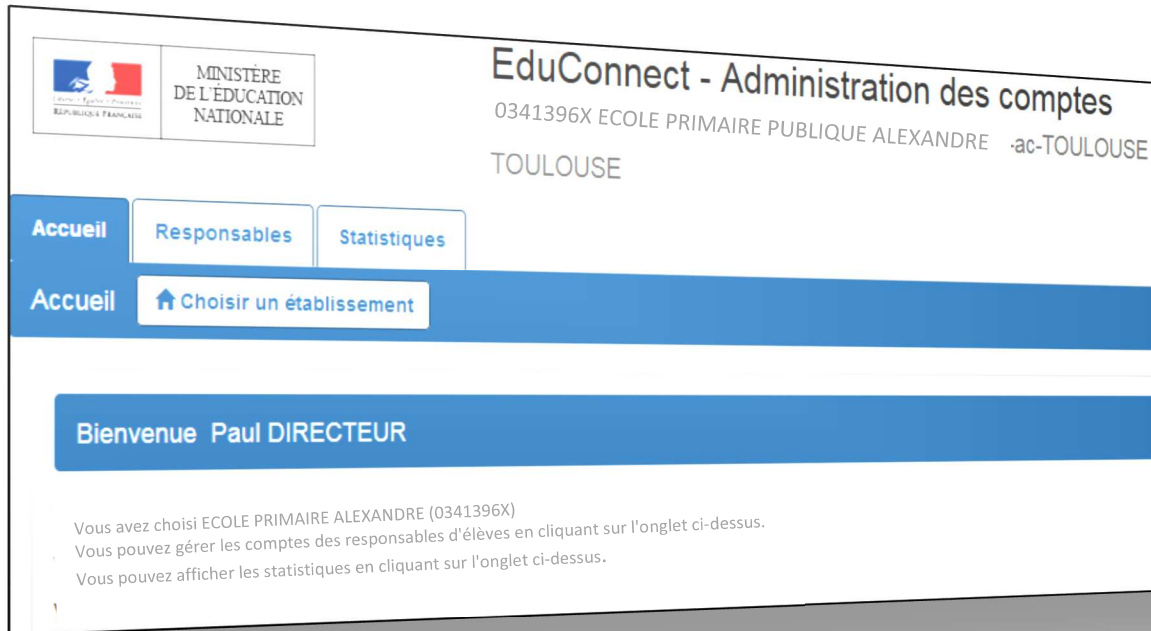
Liberté • Égalité • Fraternité
RÉPUBLIQUE FRANÇAISE

MINISTÈRE
DE L'ÉDUCATION
NATIONALE

EduConnect - Administration des comptes
0341396X ECOLE PRIMAIRE PUBLIQUE ALEXANDRE -ac-TOULOUSE
TOULOUSE

Accueil
Responsables
Statistiques

Accueil
Choisir un établissement

Bienvenue Paul DIRECTEUR

Vous avez choisi ECOLE PRIMAIRE ALEXANDRE (0341396X)
Vous pouvez gérer les comptes des responsables d'élèves en cliquant sur l'onglet ci-dessus.
Vous pouvez afficher les statistiques en cliquant sur l'onglet ci-dessus.